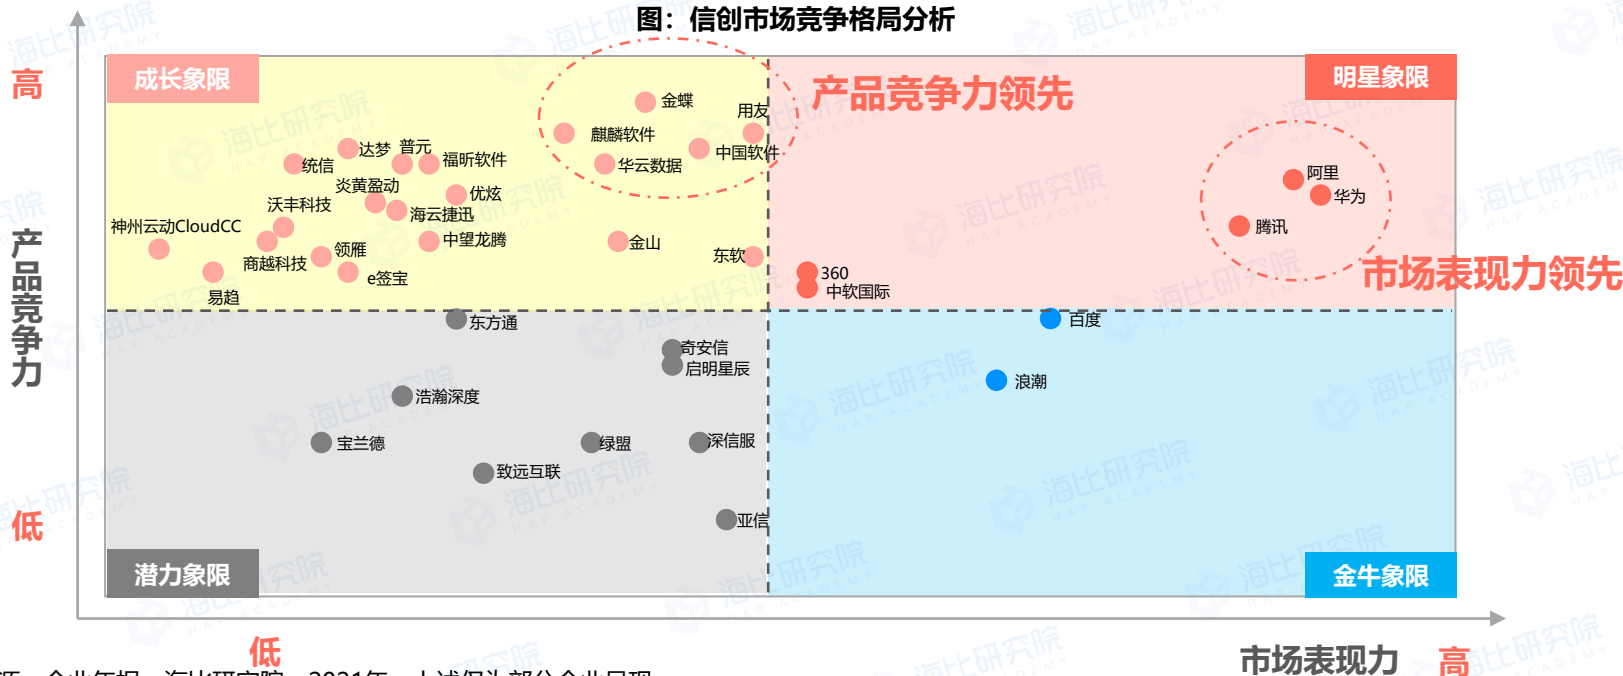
图：信创市场竞争格局分析

高
产品竞争力
低

成长象限
产品竞争力领先
明星象限

金蝶
用友
麒麟软件
中国软件
华云数据
达梦
普元
统信
福昕软件
炎黄盈动
优炫
沃丰科技
海云捷迅
神州云动CloudCC
中望龙腾
金山
领雁
商越科技
东软
e签宝
易趋
360
中软国际
阿里
华为
腾讯
市场表现力领先

东方通
百度
奇安信
启明星辰
浪潮
浩瀚深度
宝兰德
绿盟
深信服
致远互联
亚信

潜力象限
金牛象限

低
市场表现力
高

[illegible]源：企业年报，海比研究院，2021年，上述仅为部分企业呈现